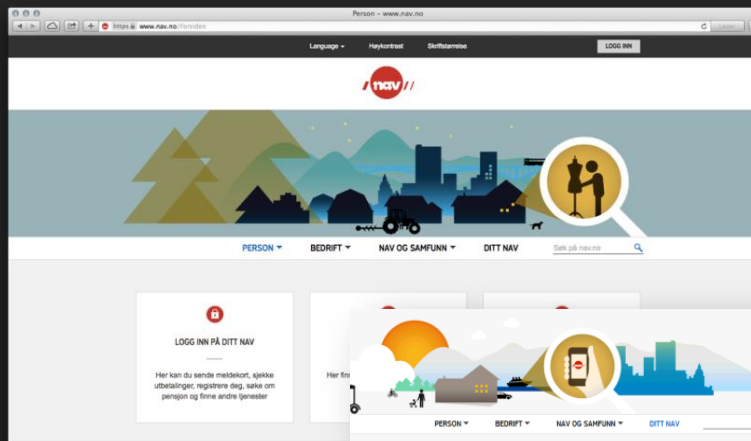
Person – www.nav.no

https www.nav.no/forsiden

Lesen

Language Høykontrast Skriftstørrelse LOGG INN

nav

PERSON BEDRIFT NAV OG SAMFUNN DITT NAV Søk på nav.no

LOGG INN PÅ DITT NAV

Her kan du sende meldekort, sjekke utbetalinger, registrere deg, søke om pensjon og finne andre tjenester

Her fin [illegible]

PERSON BEDRIFT NAV OG SAMFUNN DITT NAV